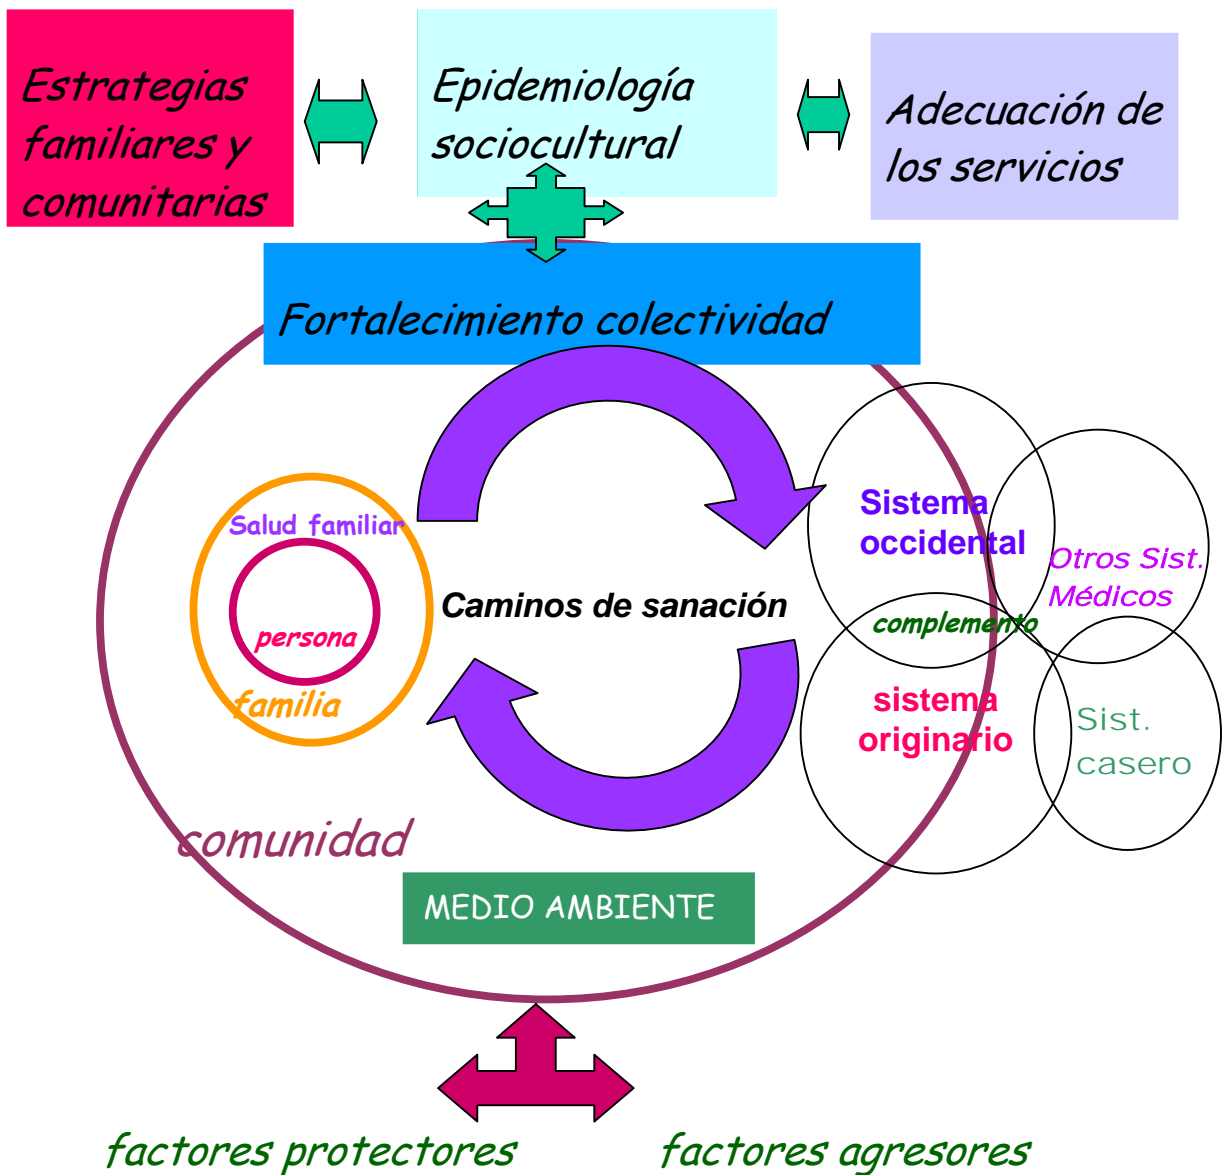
Estrategias familiares y comunitarias

Epidemiología sociocultural

Adecuación de los servicios

Fortalecimiento colectividad

Salud familiar

persona

familia

Caminos de sanación

Sistema occidental

Otros Sist. Médicos

complemento

sistema originario

Sist. casero

comunidad

MEDIO AMBIENTE

factores protectores

factores agresores